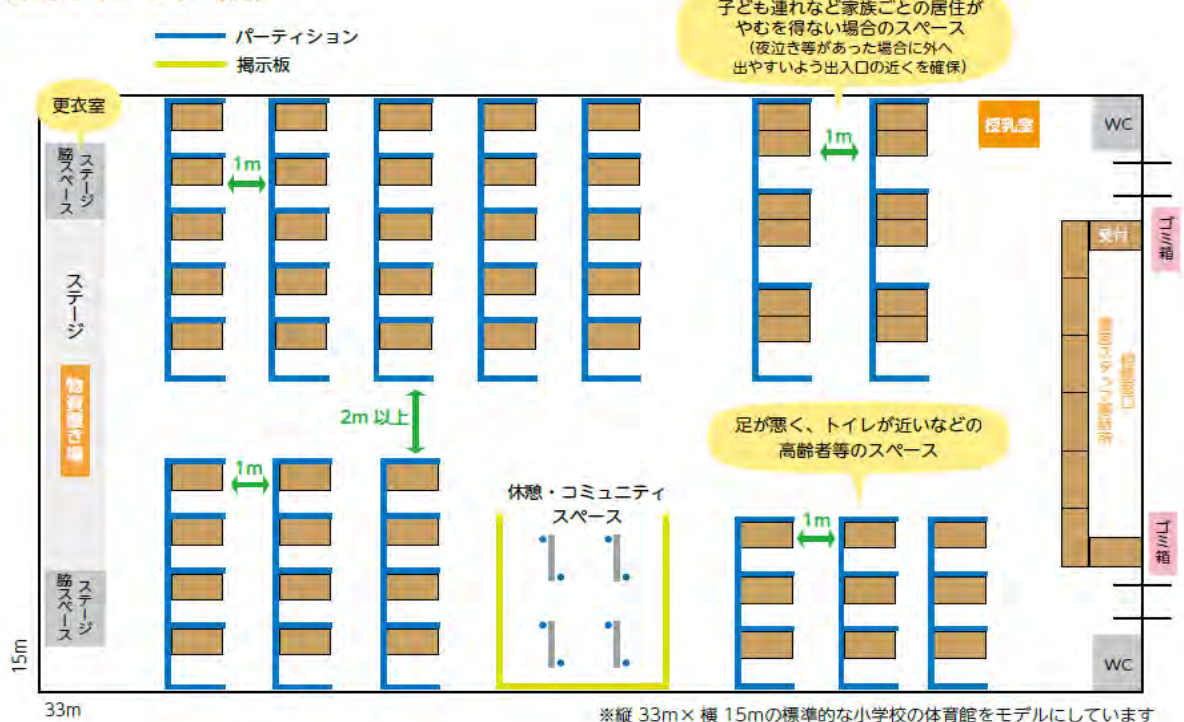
パーティション
掲示板

子ども連れなど家族ごとの居住がやむを得ない場合のスペース
(夜泣き等があった場合に外へ出やすいよう出入口の近くを確保)

更衣室

ステージ脇スペース

1m

ステージ

物資置き場

2m 以上

ステージ脇スペース

1m

1m

授乳室

WC

受付

ゴミ箱

総合窓口

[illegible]

足が悪く、トイレが近いなどの高齢者等のスペース

休憩・コミュニティスペース

1m

ゴミ箱

WC

15m

33m

※縦 33m× 横 15mの標準的な小学校の体育館をモデルにしています